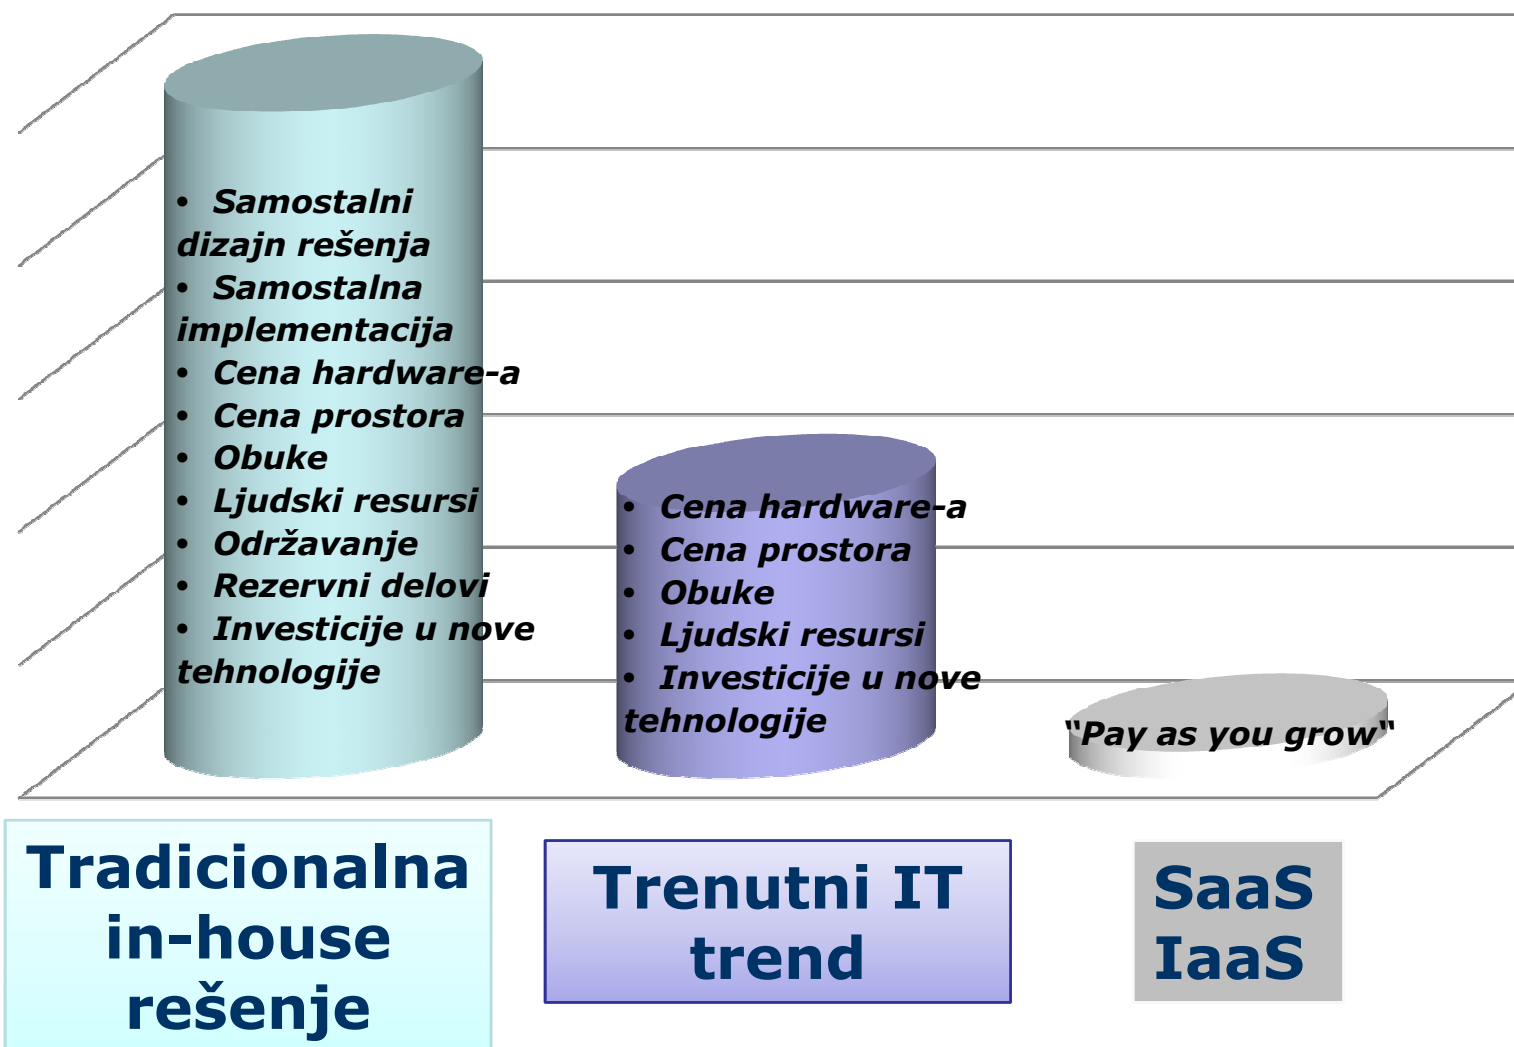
• Samostalni dizajn rešenja
• Samostalna implementacija
• Cena hardware-a
• Cena prostora
• Obuke
• Ljudski resursi
• Održavanje
• Rezervni delovi
• Investicije u nove tehnologije

• Cena hardware-a
• Cena prostora
• Obuke
• Ljudski resursi
• Investicije u nove tehnologije

"Pay as you grow"

Tradicionalna in-house rešenje

Trenutni IT trend

SaaS IaaS